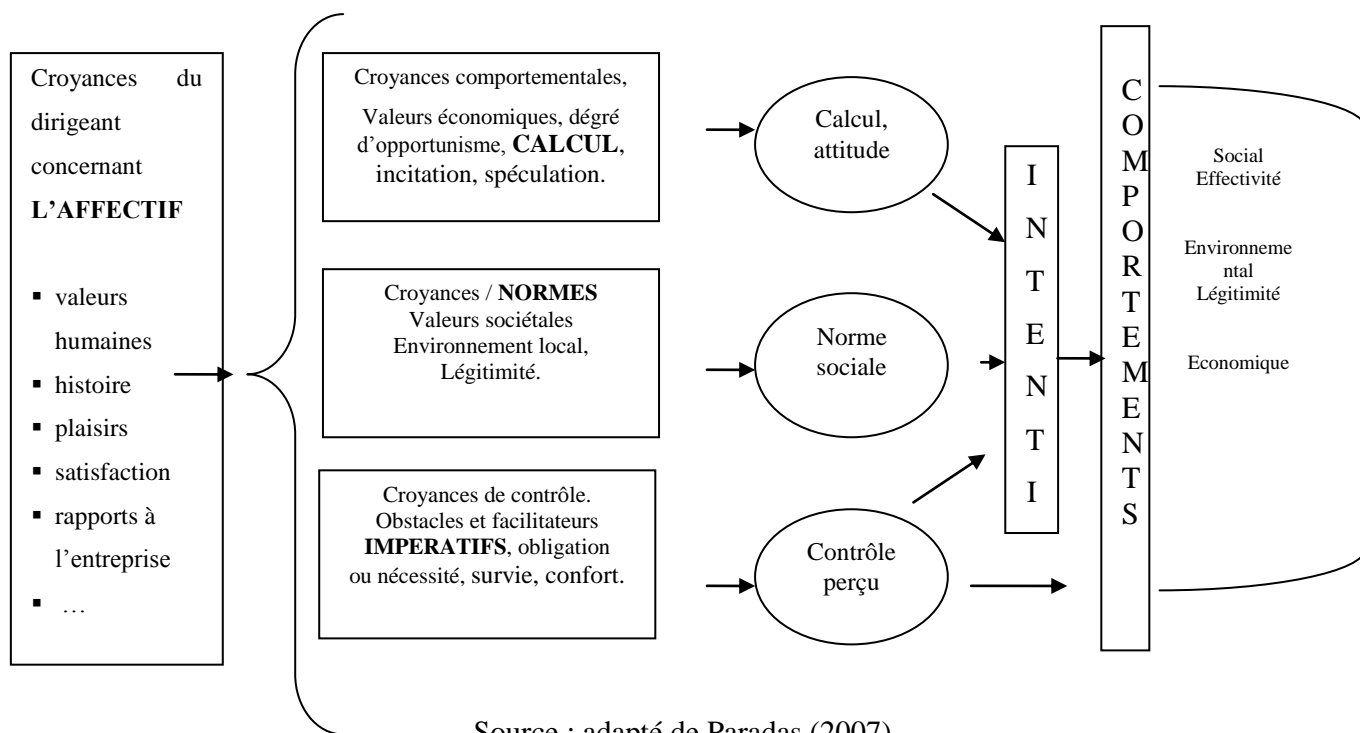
Croyances du dirigeant concernant **L'AFFECTIF**

- valeurs humaines
- histoire
- plaisirs
- satisfaction
- rapports à l'entreprise
- …

Croyances comportementales, Valeurs économiques, dégré d'opportunisme, **CALCUL**, incitation, spéculation.

Croyances / **NORMES** Valeurs sociétales Environnement local, Légitimité.

Croyances de contrôle. Obstacles et facilitateurs **IMPERATIFS**, obligation ou nécessité, survie, confort.

Calcul, attitude

Norme sociale

Contrôle perçu

INTENTI

COMPORTEMENTS

Social Effectivité

Environnemental Légitimité

Economique

Source : adapté de Paradas (2007)